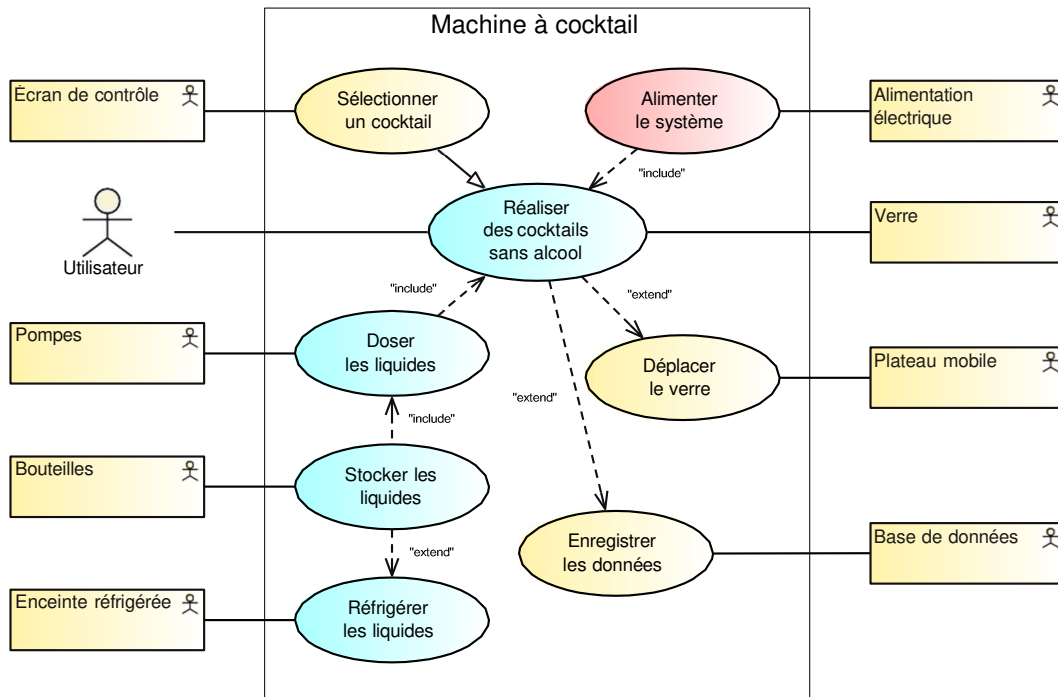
Machine à cocktail

Écran de contrôle

Sélectionner un cocktail

Alimenter le système

Alimentation électrique

"include"

Utilisateur

Réaliser des cocktails sans alcool

Verre

"include"

"extend"

Pompes

Doser les liquides

Déplacer le verre

Plateau mobile

"include"

"extend"

Bouteilles

Stocker les liquides

"extend"

Enregistrer les données

Base de données

Enceinte réfrigérée

Réfrigérer les liquides